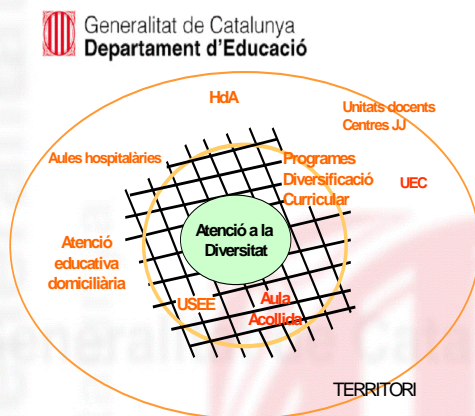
Generalitat de Catalunya
Departament d'Educació

HdA

Unitats docents
Centres JJ

Aules hospitalàries

Programes
Diversificació
Curricular

UEC

Atenció a la
Diversitat

Atenció
educativa
domiciliària

USEE

Aula
Acollida

TERRITORI